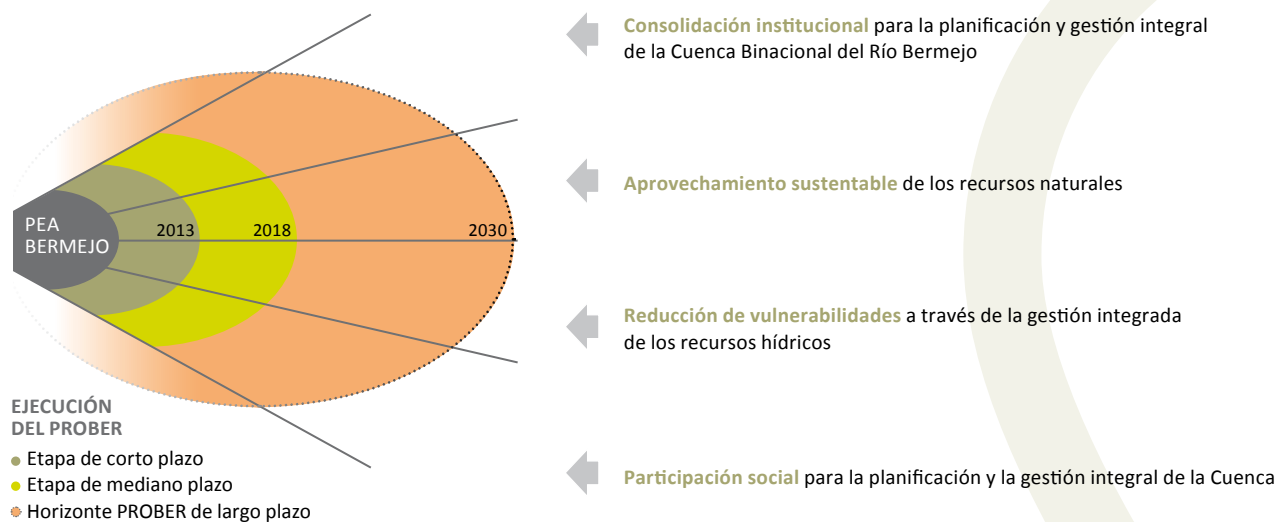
PEA BERMEJO

2013

2018

2030

EJECUCIÓN DEL PROBER

Etapa de corto plazo

Etapa de mediano plazo

Horizonte PROBER de largo plazo

Consolidación institucional para la planificación y gestión integral de la Cuenca Binacional del Río Bermejo

Aprovechamiento sustentable de los recursos naturales

Reducción de vulnerabilidades a través de la gestión integrada de los recursos hídricos

Participación social para la planificación y la gestión integral de la Cuenca